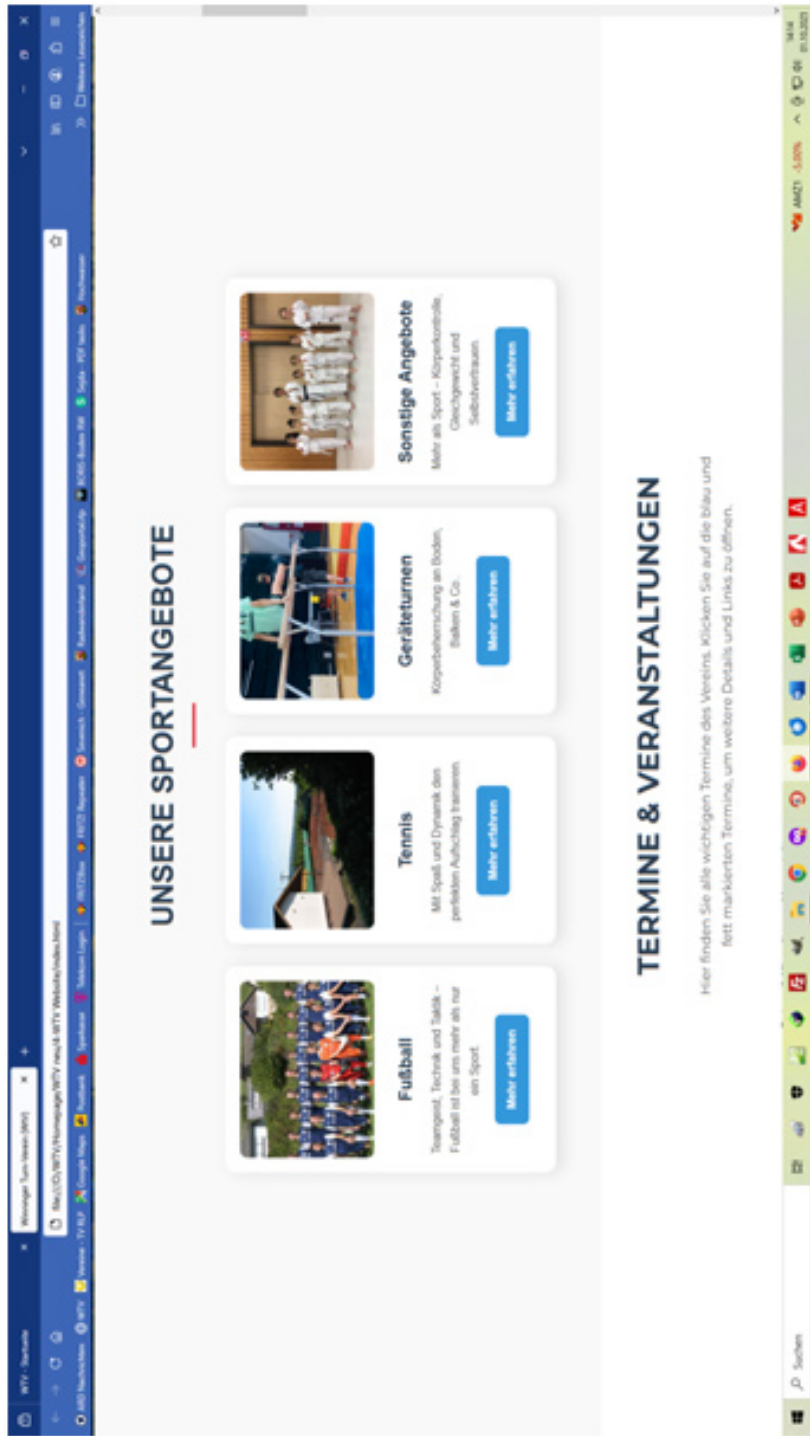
WTV - Startseite
Winninger Turn-Verein (WTV)
file:///C:/D/WTV/Homepage/WTV neu/4-WTV Website/index.html
ARD Nachrichten
WTV
Vereine - TV RLP
Google Maps
Postbank
Sparkasse
Telekom Login
FRITZ!Box
FRITZ! Repeater
Smartrich - Genossen
Radsportverband
GruppenApp
BONIG Boden RW
Sophia - PDF tools
Weitere Lesezeichen

UNSERE SPORTANGEBOTE

Fußball
Teamgeist, Technik und Taktik – Fußball ist bei uns mehr als nur ein Sport.
Mehr erfahren

Tennis
Mit Spaß und Dynamik den perfekten Aufschlag trainieren.
Mehr erfahren

Geräteturnen
Körperbeherrschung an Boden, Balken & Co.
Mehr erfahren

Sonstige Angebote
Mehr als Sport – Körperkontrolle, Gleichgewicht und Selbstvertrauen.
Mehr erfahren

TERMINE & VERANSTALTUNGEN

Hier finden Sie alle wichtigen Termine des Vereins. Klicken Sie auf die blau und fett markierten Termine, um weitere Details und Links zu öffnen.

Suchen
AMZN -5,05%
14:14
01.10.2025